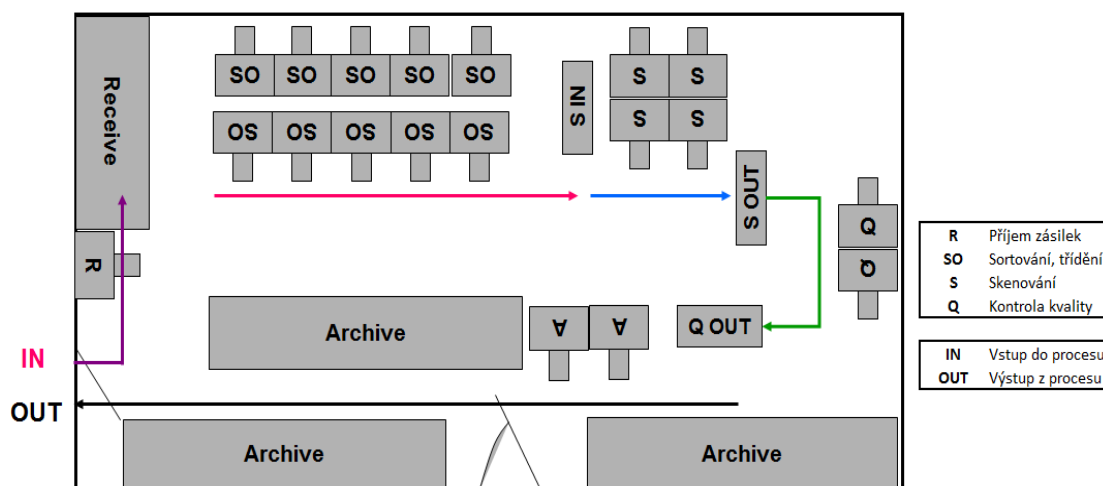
Receive

SO SO SO SO SO

OS OS OS OS OS

S IN

S S

S S

S OUT

Q

Q

R

Archive

A A

Q OUT

IN

OUT

Archive

Archive

| R | Příjem zásilek |
|---|---|
| SO | Sortování, třídění |
| S | Skenování |
| Q | Kontrola kvality |

| IN | Vstup do procesu |
|---|---|
| OUT | Výstup z procesu |